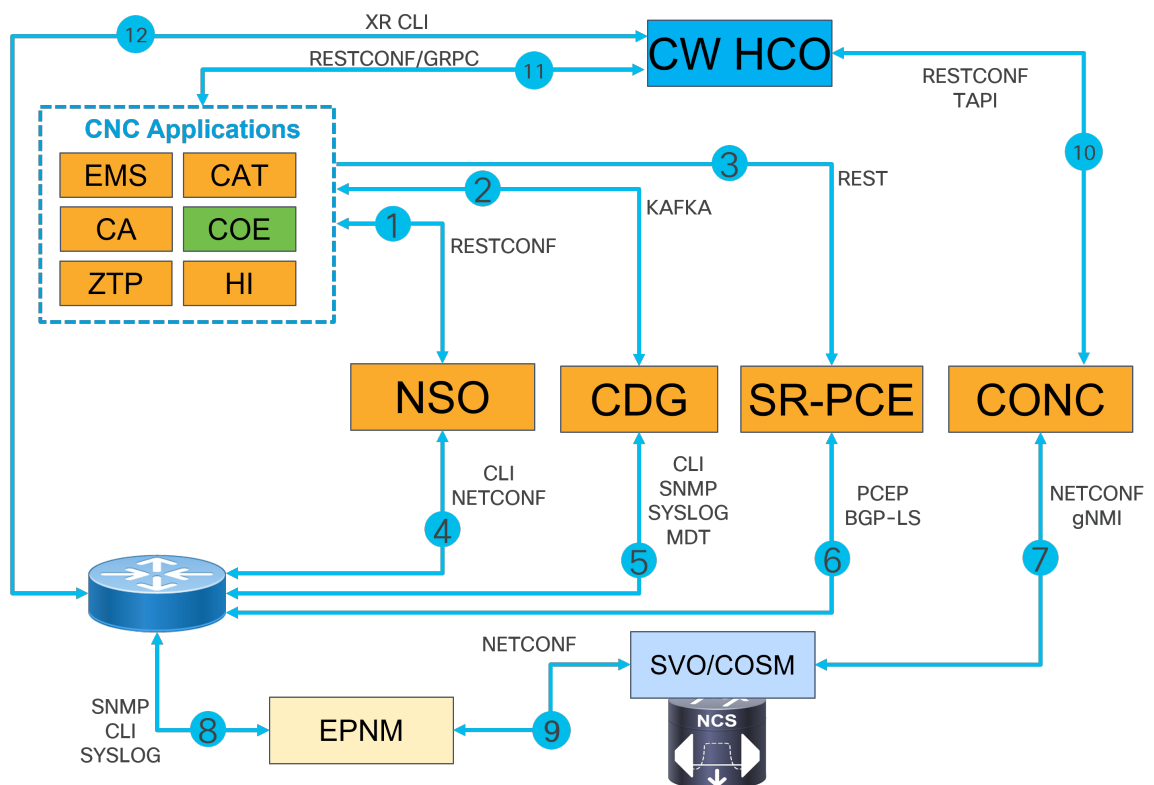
12
XR CLI
CW HCO
RESTCONF/GRPC
11
RESTCONF
TAPI
CNC Applications
EMS
CAT
CA
COE
ZTP
HI
3
REST
2
KAFKA
1
RESTCONF
10
NSO
CDG
SR-PCE
CONC
CLI
NETCONF
4
CLI
SNMP
SYSLOG
MDT
5
PCEP
BGP-LS
6
NETCONF
gNMI
7
NETCONF
SVO/COSM
SNMP
CLI
SYSLOG
8
EPNM
9
NCS